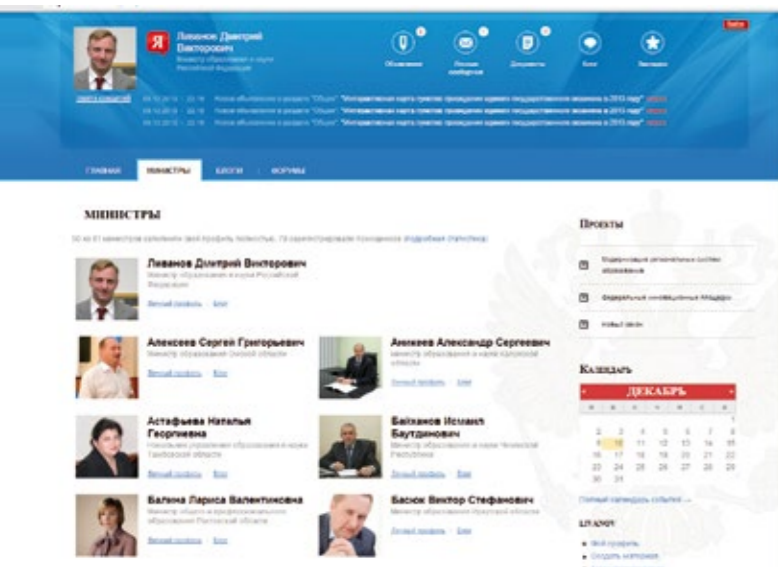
Ливанов Дмитрий Викторович
Министр образования и науки Российской Федерации
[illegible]
Объявления
Личные сообщения
Документы
Блог
Закладки
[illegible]
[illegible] "Интерактивная карта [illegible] 2013 году" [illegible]
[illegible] "Интерактивная карта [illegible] 2013 году" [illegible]
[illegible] "Интерактивная карта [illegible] 2013 году" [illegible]
ГЛАВНАЯ
МИНИСТРЫ
БЛОГИ
ФОРУМЫ
МИНИСТРЫ
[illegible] Подробная статистика
Ливанов Дмитрий Викторович
Министр образования и науки Российской Федерации
Личный профиль · Блог
Алексеев Сергей Григорьевич
Министр образования Омской области
Личный профиль · Блог
Аникеев Александр Сергеевич
Министр образования и науки Калужской области
Личный профиль · Блог
Астафьева Наталья Георгиевна
Начальник управления образования и науки Тамбовской области
Личный профиль · Блог
Байханов Исмаил Баутдинович
Министр образования и науки Чеченской Республики
Личный профиль · Блог
Балина Лариса Валентиновна
Министр общего и профессионального образования Ростовской области
Личный профиль · Блог
Басюк Виктор Стефанович
Министр образования Иркутской области
Личный профиль · Блог
ПРОЕКТЫ
Модернизация региональных систем образования
Федеральный инновационный площадки
Новый закон
КАЛЕНДАРЬ
ДЕКАБРЬ
| | | | | | | |
|---|---|---|---|---|---|---|
| | | | | | | 1 |
| 2 | 3 | 4 | 5 | 6 | 7 | 8 |
| 9 | 10 | 11 | 12 | 13 | 14 | 15 |
| 16 | 17 | 18 | 19 | 20 | 21 | 22 |
| 23 | 24 | 25 | 26 | 27 | 28 | 29 |
| 30 | 31 | | | | | |
Полный календарь событий →
ЛИЧНОЕ
Мой профиль
Создать материал